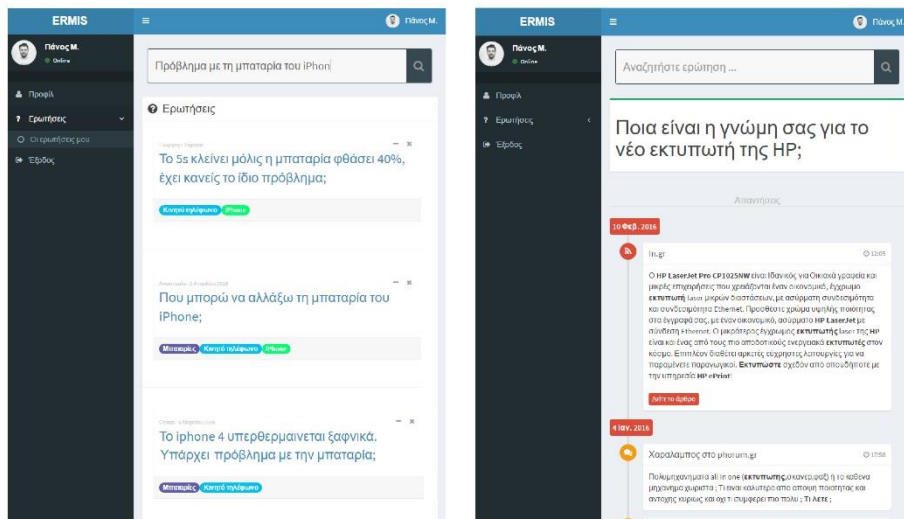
ERMIS
≡
Πάνος Μ.
Πάνος Μ.
Online
Προφίλ
Ερωτήσεις
Οι ερωτήσεις μου
Έξοδος

Πρόβλημα με τη μπαταρία του iPhone

Ερωτήσεις

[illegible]
Το 5s κλείνει μόλις η μπαταρία φθάσει 40%, έχει κανείς το ίδιο πρόβλημα;
Κινητό τηλέφωνο iPhone

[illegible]
Που μπορώ να αλλάξω τη μπαταρία του iPhone;
Μπαταρίες Κινητό τηλέφωνο iPhone

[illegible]
Το iphone 4 υπερθερμαινεται ξαφνικά. Υπάρχει πρόβλημα με την μπαταρία;
Μπαταρίες Κινητό τηλέφωνο

ERMIS
≡
Πάνος Μ.
Πάνος Μ.
Online
Προφίλ
Ερωτήσεις
Έξοδος

Αναζητήστε ερώτηση ...

Ποια είναι η γνώμη σας για το νέο εκτυπωτή της HP;

Απαντήσεις

10 Φεβ. 2016

in.gr
12:05
Ο HP LaserJet Pro CP1025NW είναι ιδανικός για Οικιακά γραφεία και μικρές επιχειρήσεις που χρειάζονται έναν οικονομικό, έγχρωμο εκτυπωτή laser μικρών διαστάσεων, με ασύρματη συνδεσιμότητα και συνδεσιμότητα Ethernet. Προσθέστε χρώμα υψηλής ποιότητας στα έγγραφά σας, με έναν οικονομικό, ασύρματο HP LaserJet με σύνδεση Ethernet. Ο μικρότερος έγχρωμος εκτυπωτής laser της HP είναι και ένας από τους πιο αποδοτικούς ενεργειακά εκτυπωτές στον κόσμο. Επιπλέον διαθέτει αρκετές εύχρηστες λειτουργίες για να παραμείνετε παραγωγικοί. Εκτυπώστε σχεδόν από οπουδήποτε με την υπηρεσία HP ePrint!
Δείτε το άρθρο

4 Ιαν. 2016

Χαραλαμπος στο phorum.gr
17:58
Πολυμηχανηματα all in one (εκτυπωτης,σκανερ,φαξ) ή το καθενα μηχανημα χωριστα ; Τι ειναι καλυτερο απο αποψη ποιοτητας και αντοχης κυριως και οχι τι συμφερει πιο πολυ ; Τι λετε ;